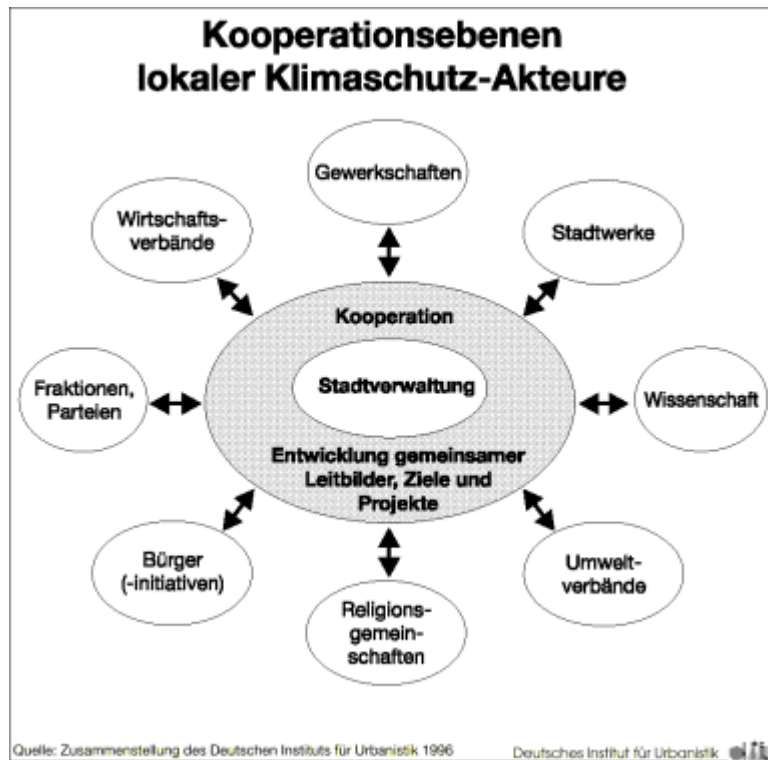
Kooperationsebenen lokaler Klimaschutz-Akteure

Gewerkschaften

Wirtschaftsverbände

Stadtwerke

Kooperation

Fraktionen, Parteien

Stadtverwaltung

Wissenschaft

Entwicklung gemeinsamer Leitbilder, Ziele und Projekte

Bürger (-initiativen)

Umweltverbände

Religionsgemeinschaften

Quelle: Zusammenstellung des Deutschen Instituts für Urbanistik 1996

Deutsches Institut für Urbanistik difu